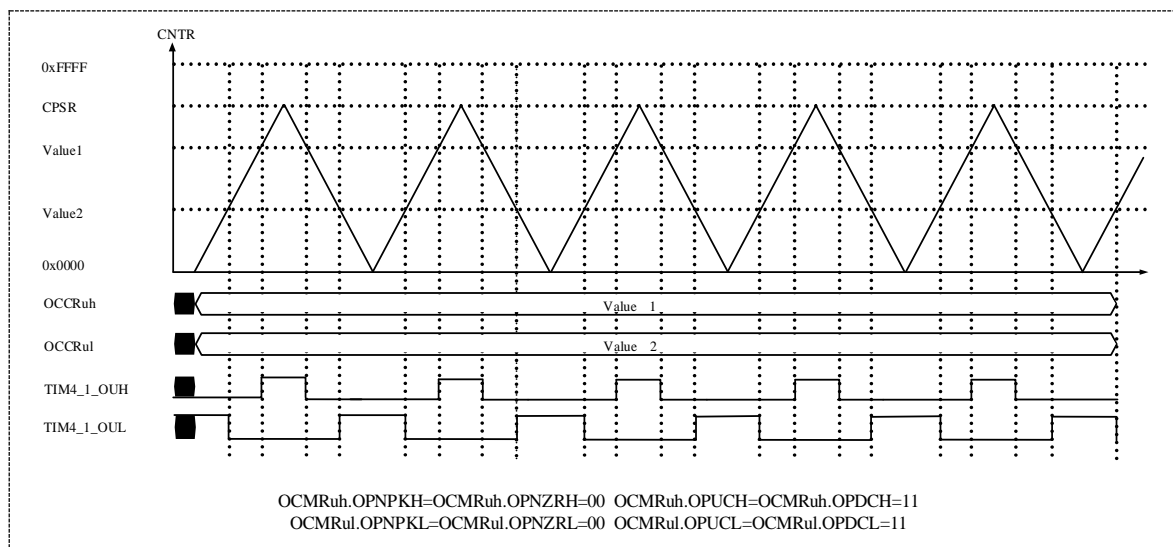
CNTR

0xFFFF

CPSR

Value1

Value2

0x0000

OCCRuh

Value 1

OCCRul

Value 2

TIM4_1_OUH

TIM4_1_OUL

OCMRuh.OPNPKH=OCMRuh.OPNZRH=00 OCMRuh.OPUCH=OCMRuh.OPDCH=11
OCMRul.OPNPKL=OCMRul.OPNZRL=00 OCMRul.OPUCL=OCMRul.OPDCL=11